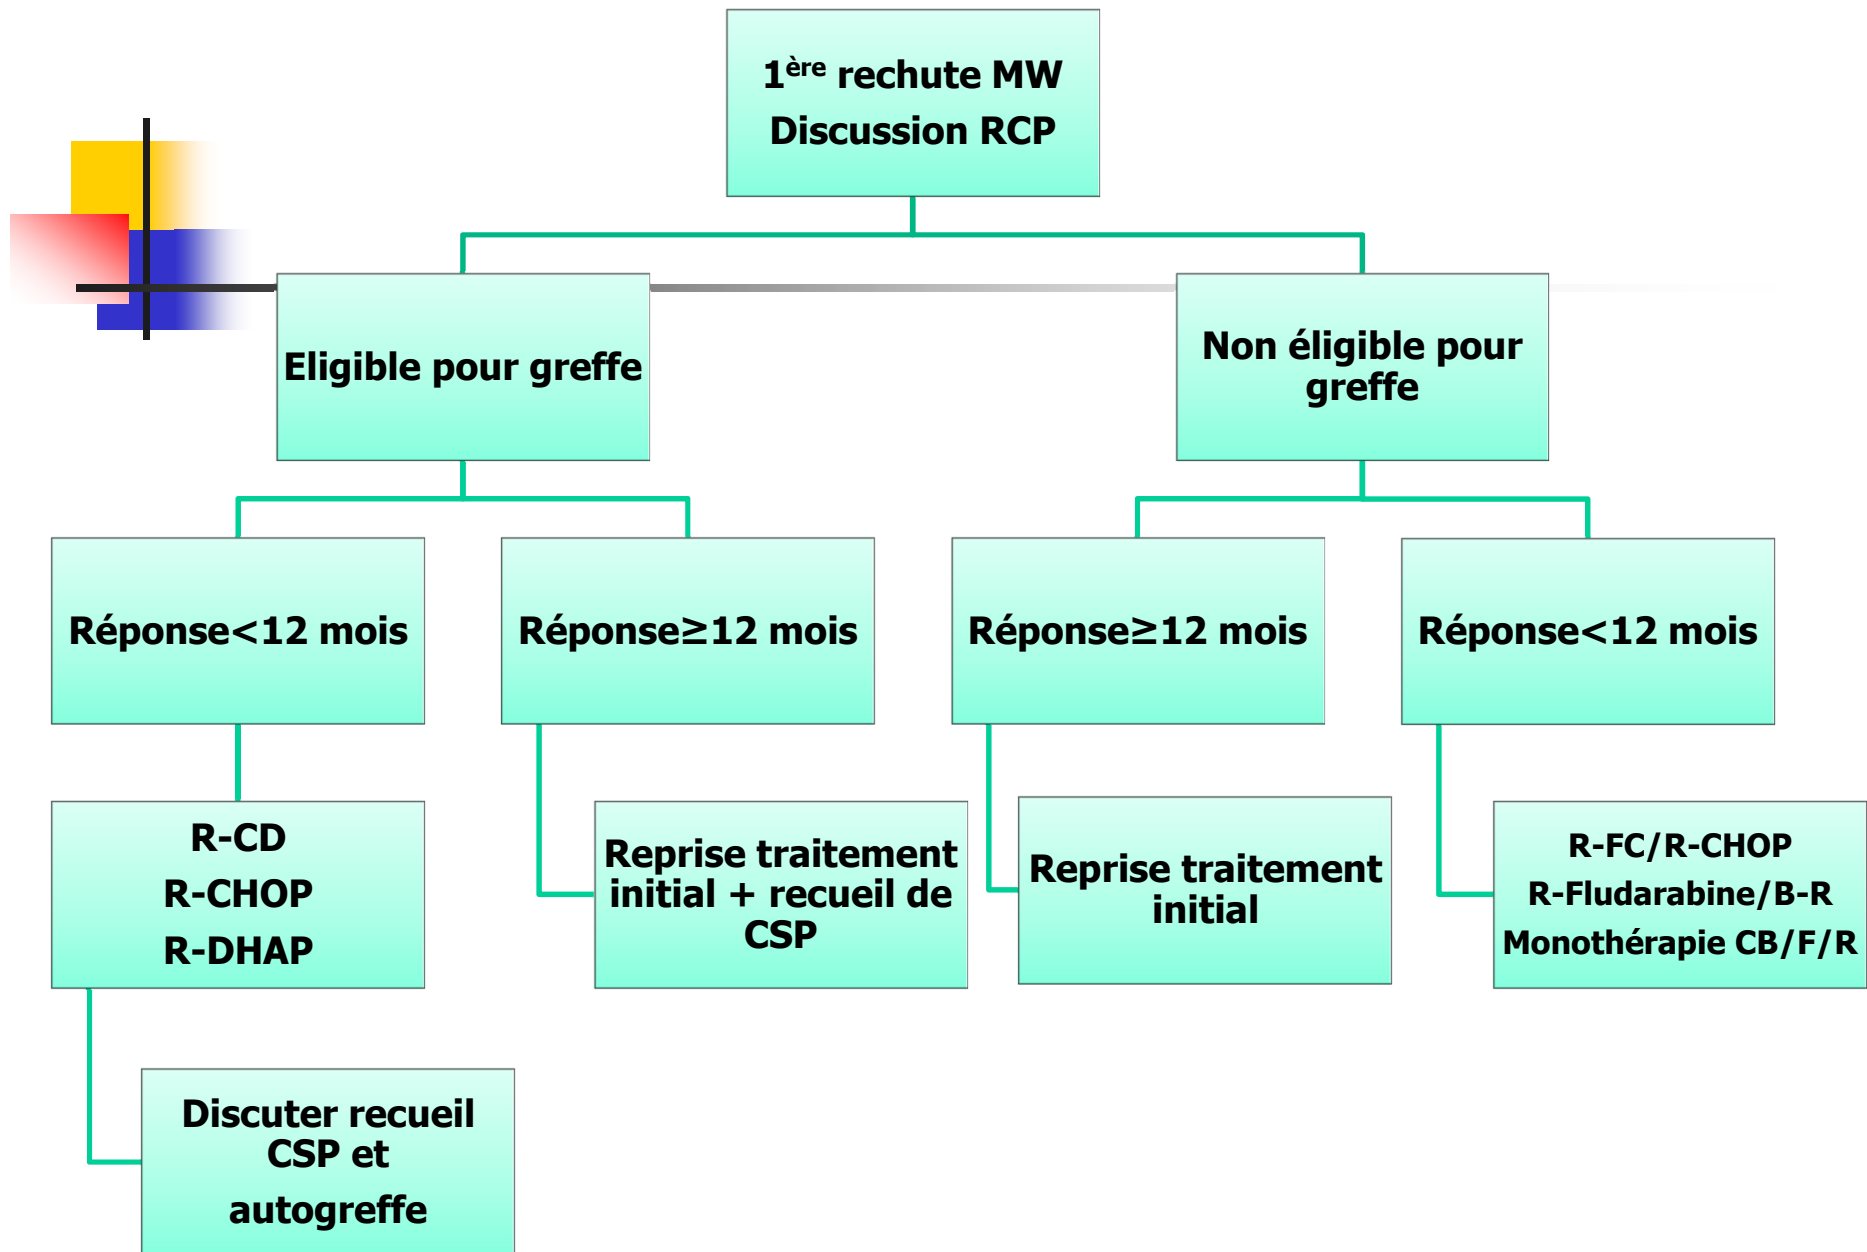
1$^{ère}$ rechute MW
Discussion RCP

Eligible pour greffe

Non éligible pour greffe

Réponse<12 mois

Réponse≥12 mois

Réponse≥12 mois

Réponse<12 mois

R-CD
R-CHOP
R-DHAP

Reprise traitement initial + recueil de CSP

Reprise traitement initial

R-FC/R-CHOP
R-Fludarabine/B-R
Monothérapie CB/F/R

Discuter recueil CSP et
autogreffe